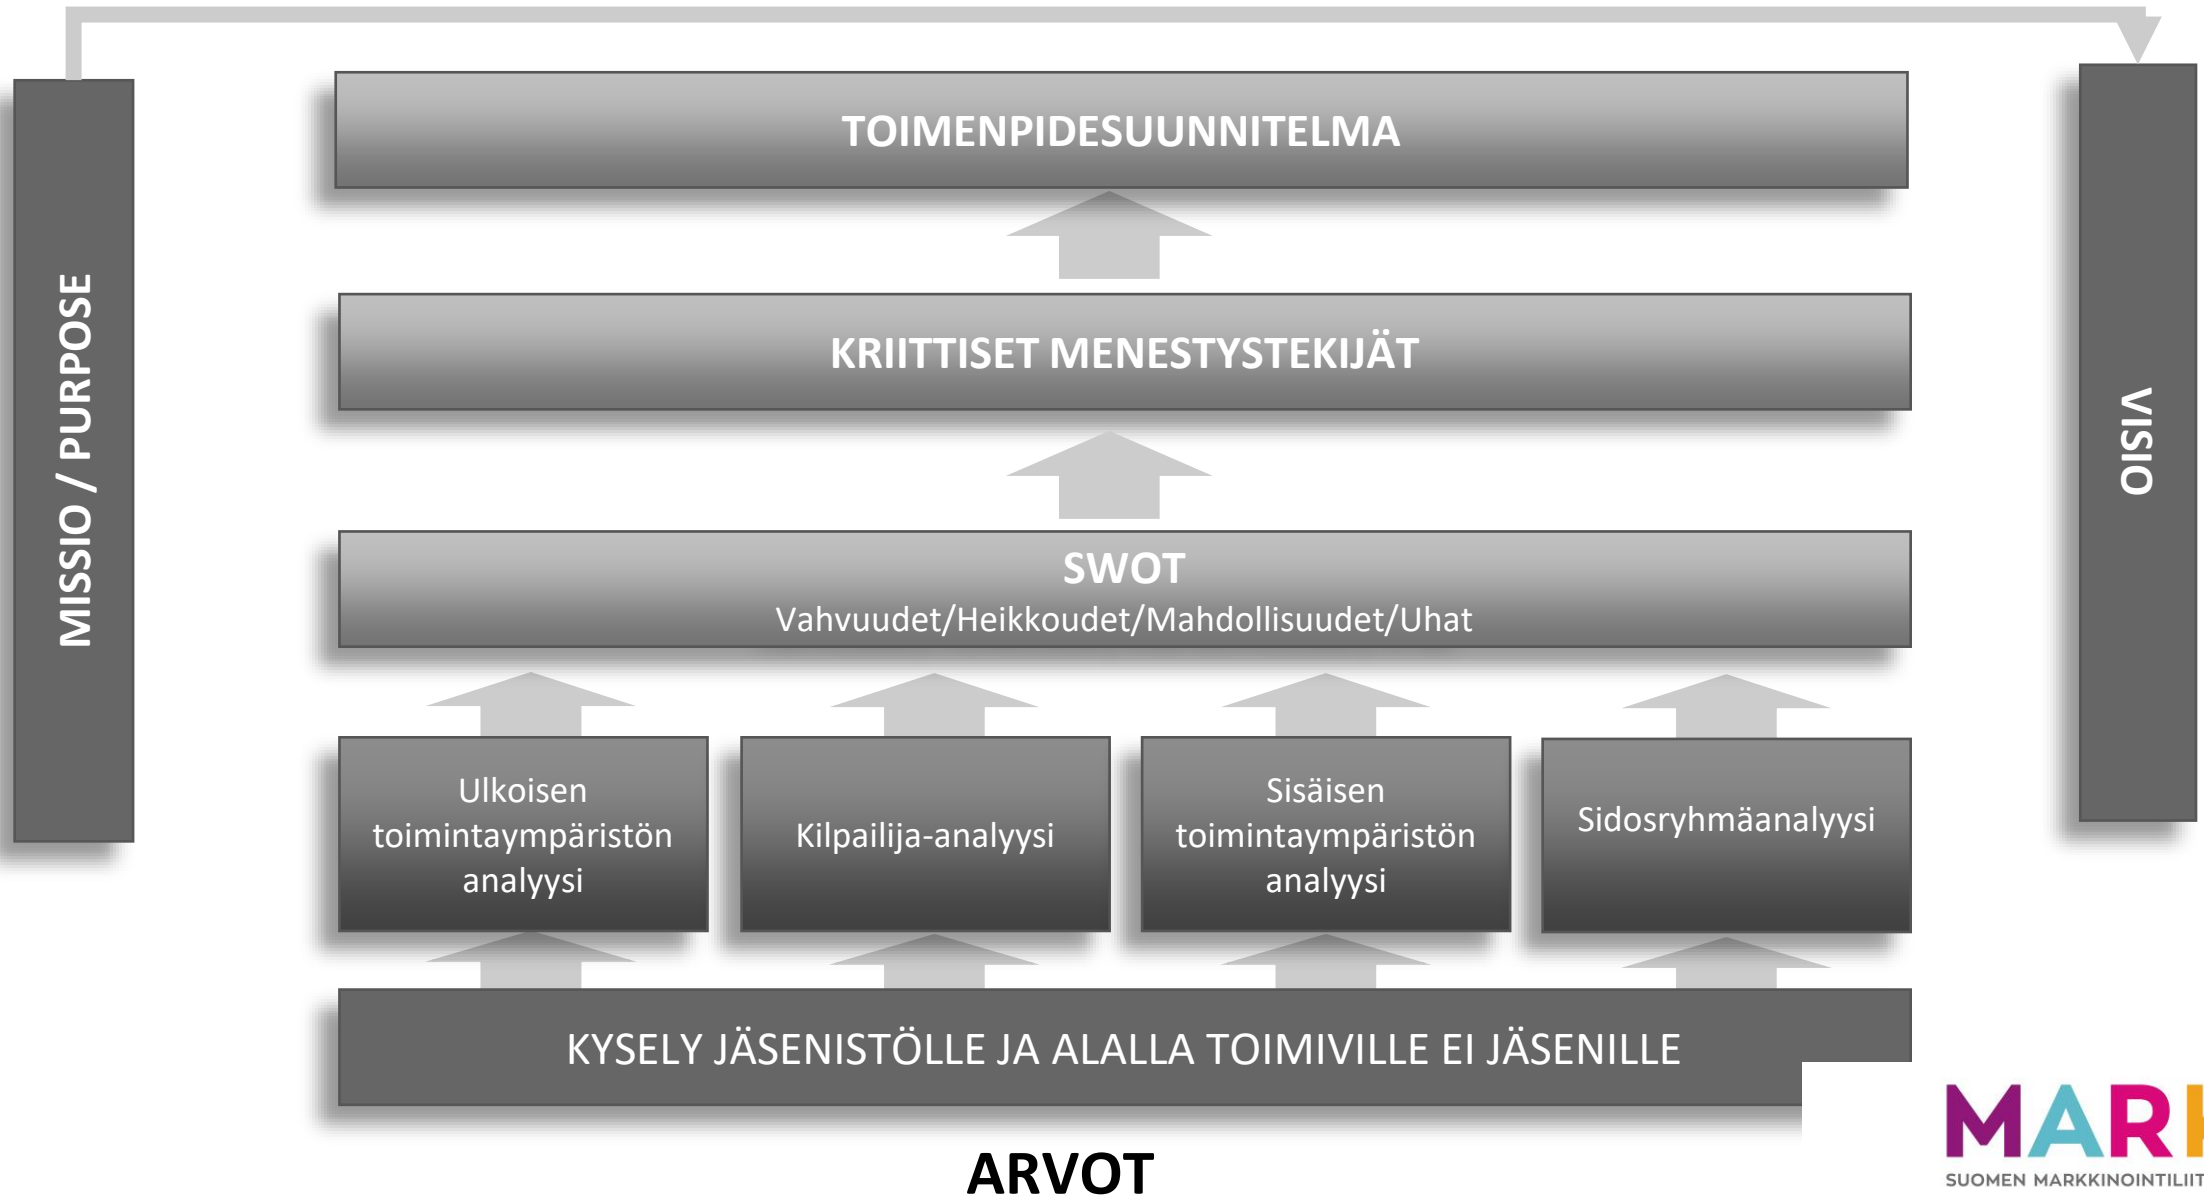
MISSIO / PURPOSE

TOIMENPIDESUUNNITELMA

KRIITTISET MENESTYSTEKIJÄT

SWOT
Vahvuudet/Heikkoudet/Mahdollisuudet/Uhat

Ulkoisen toimintaympäristön analyysi

Kilpailija-analyysi

Sisäisen toimintaympäristön analyysi

Sidosryhmäanalyysi

KYSELY JÄSENISTÖLLE JA ALALLA TOIMIVILLE EI JÄSENILLE

ARVOT

VISIO

MAR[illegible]
SUOMEN MARKKINOINTILIIT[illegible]